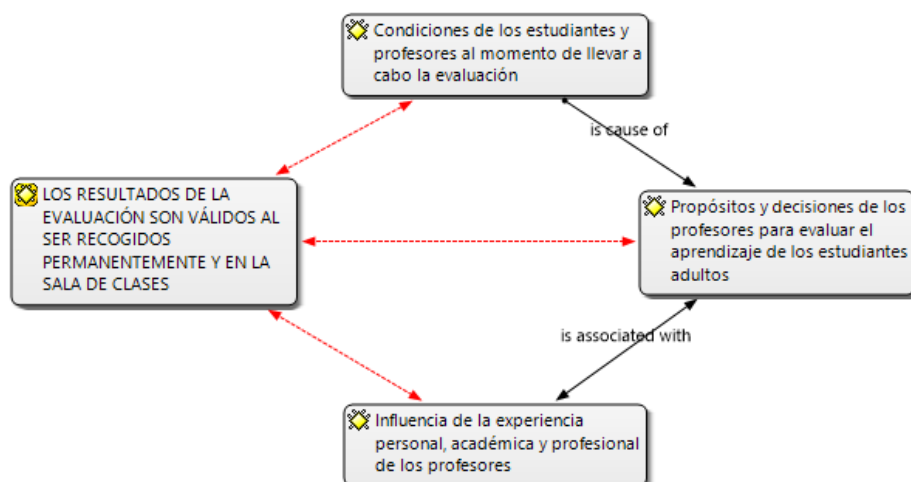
Condiciones de los estudiantes y profesores al momento de llevar a cabo la evaluación

is cause of

LOS RESULTADOS DE LA EVALUACIÓN SON VÁLIDOS AL SER RECOGIDOS PERMANENTEMENTE Y EN LA SALA DE CLASES

Propósitos y decisiones de los profesores para evaluar el aprendizaje de los estudiantes adultos

is associated with

Influencia de la experiencia personal, académica y profesional de los profesores